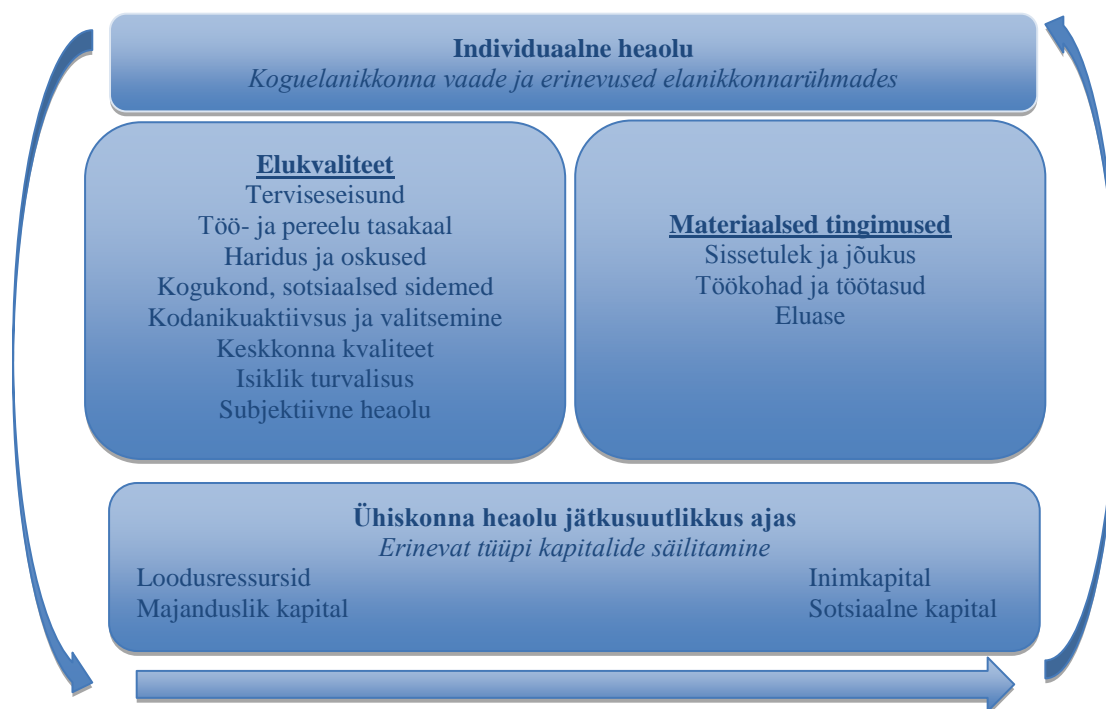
Individuaalne heaolu
Koguelanikkonna vaade ja erinevused elanikkonnarühmades

Elukvaliteet
Terviseseisund
Töö- ja pereelu tasakaal
Haridus ja oskused
Kogukond, sotsiaalsed sidemed
Kodanikuaktiivsus ja valitsemine
Keskkonna kvaliteet
Isiklik turvalisus
Subjektiivne heaolu

Materiaalsed tingimused
Sissetulek ja jõukus
Töökohad ja töötasud
Eluase

Ühiskonna heaolu jätkusuutlikkus ajas
Erinevat tüüpi kapitalide säilitamine
Loodusressursid
Majanduslik kapital
Inimkapital
Sotsiaalne kapital